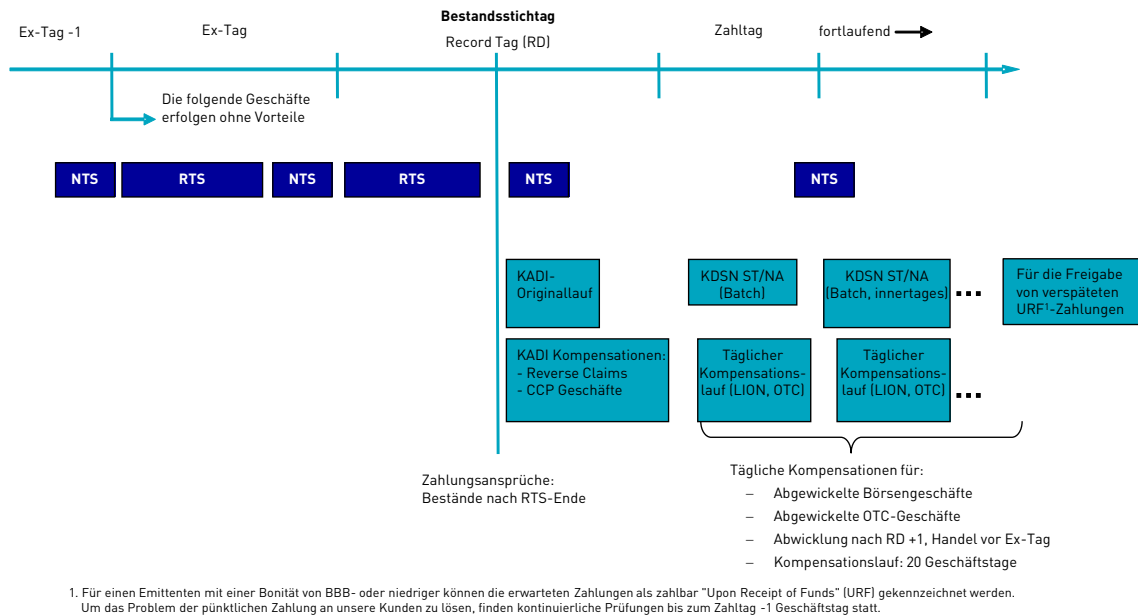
Ex-Tag -1

Ex-Tag

Bestandsstichtag

Record Tag (RD)

Zahltag

fortlaufend

Die folgende Geschäfte erfolgen ohne Vorteile

NTS

RTS

NTS

RTS

NTS

NTS

KADI-Originallauf

KDSN ST/NA (Batch)

KDSN ST/NA (Batch, innertages)

...

Für die Freigabe von verspäteten URF¹-Zahlungen

KADI Kompensationen:
- Reverse Claims
- CCP Geschäfte

Täglicher Kompensationslauf (LION, OTC)

Täglicher Kompensationslauf (LION, OTC)

...

Zahlungsansprüche:
Bestände nach RTS-Ende

Tägliche Kompensationen für:
– Abgewickelte Börsengeschäfte
– Abgewickelte OTC-Geschäfte
– Abwicklung nach RD +1, Handel vor Ex-Tag
– Kompensationslauf: 20 Geschäftstage

1. Für einen Emittenten mit einer Bonität von BBB- oder niedriger können die erwarteten Zahlungen als zahlbar "Upon Receipt of Funds" (URF) gekennzeichnet werden. Um das Problem der pünktlichen Zahlung an unsere Kunden zu lösen, finden kontinuierliche Prüfungen bis zum Zahltag -1 Geschäftstag statt.